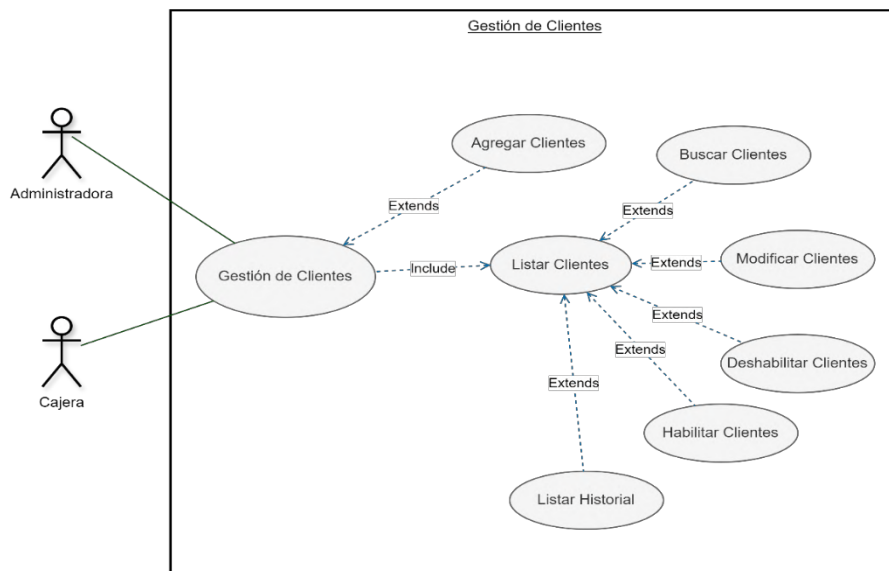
Gestión de Clientes

Administradora

Cajera

Agregar Clientes

Extends

Gestión de Clientes

Include

Listar Clientes

Buscar Clientes

Extends

Extends

Modificar Clientes

Extends

Deshabilitar Clientes

Extends

Extends

Habilitar Clientes

Listar Historial